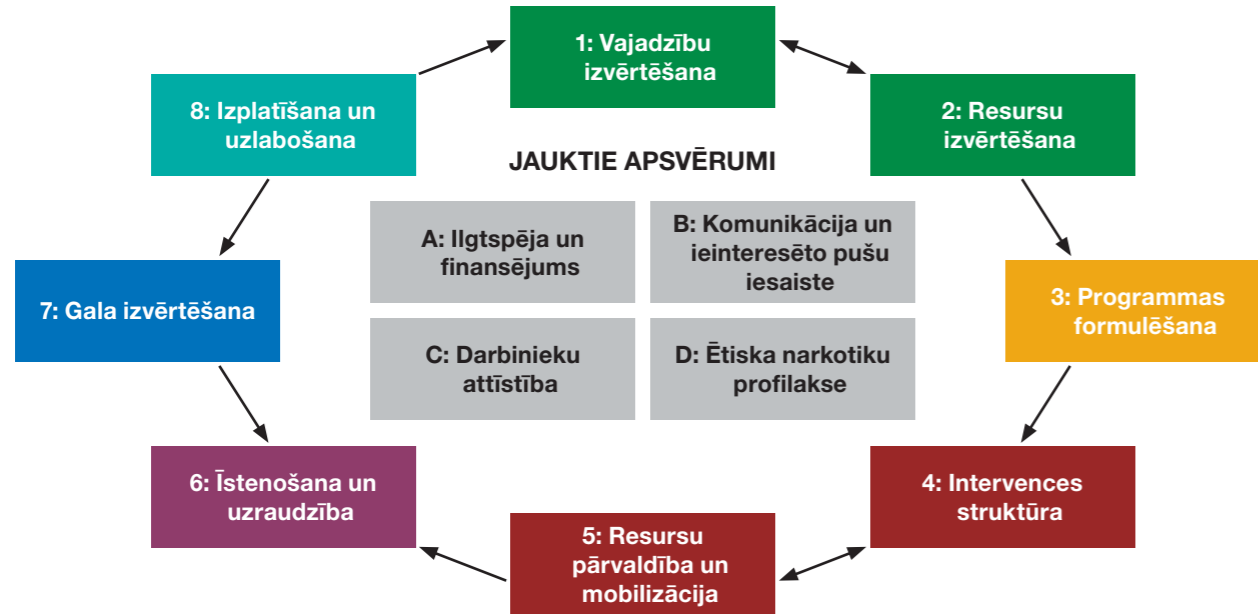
1: Vajadzību izvērtēšana

2: Resursu izvērtēšana

3: Programmas formulēšana

4: Intervences struktūra

5: Resursu pārvaldība un mobilizācija

6: Īstenošana un uzraudzība

7: Gala izvērtēšana

8: Izplatīšana un uzlabošana

JAUKTIE APSVĒRUMI

A: Ilgtspēja un finansējums

B: Komunikācija un ieinteresēto pušu iesaiste

C: Darbinieku attīstība

D: Ētiska narkotiku profilakse